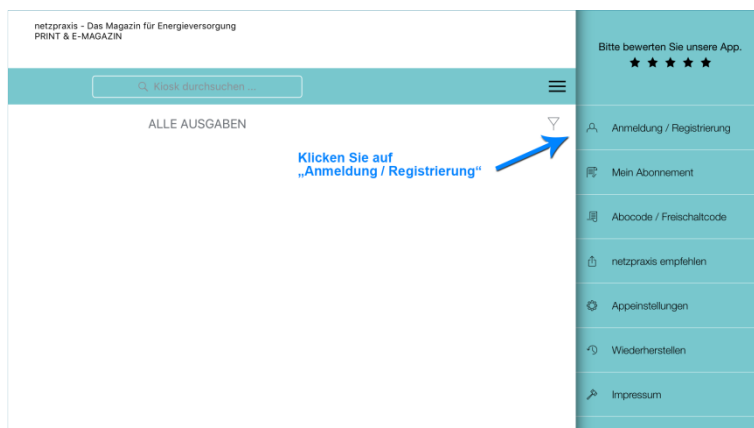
netzpraxis - Das Magazin für Energieversorgung
PRINT & E-MAGAZIN

Kiosk durchsuchen ...

ALLE AUSGABEN

Klicken Sie auf „Anmeldung / Registrierung“

Bitte bewerten Sie unsere App.
★ ★ ★ ★ ★

Anmeldung / Registrierung

Mein Abonnement

Abocode / Freischaltcode

netzpraxis empfehlen

Appeinstellungen

Wiederherstellen

Impressum